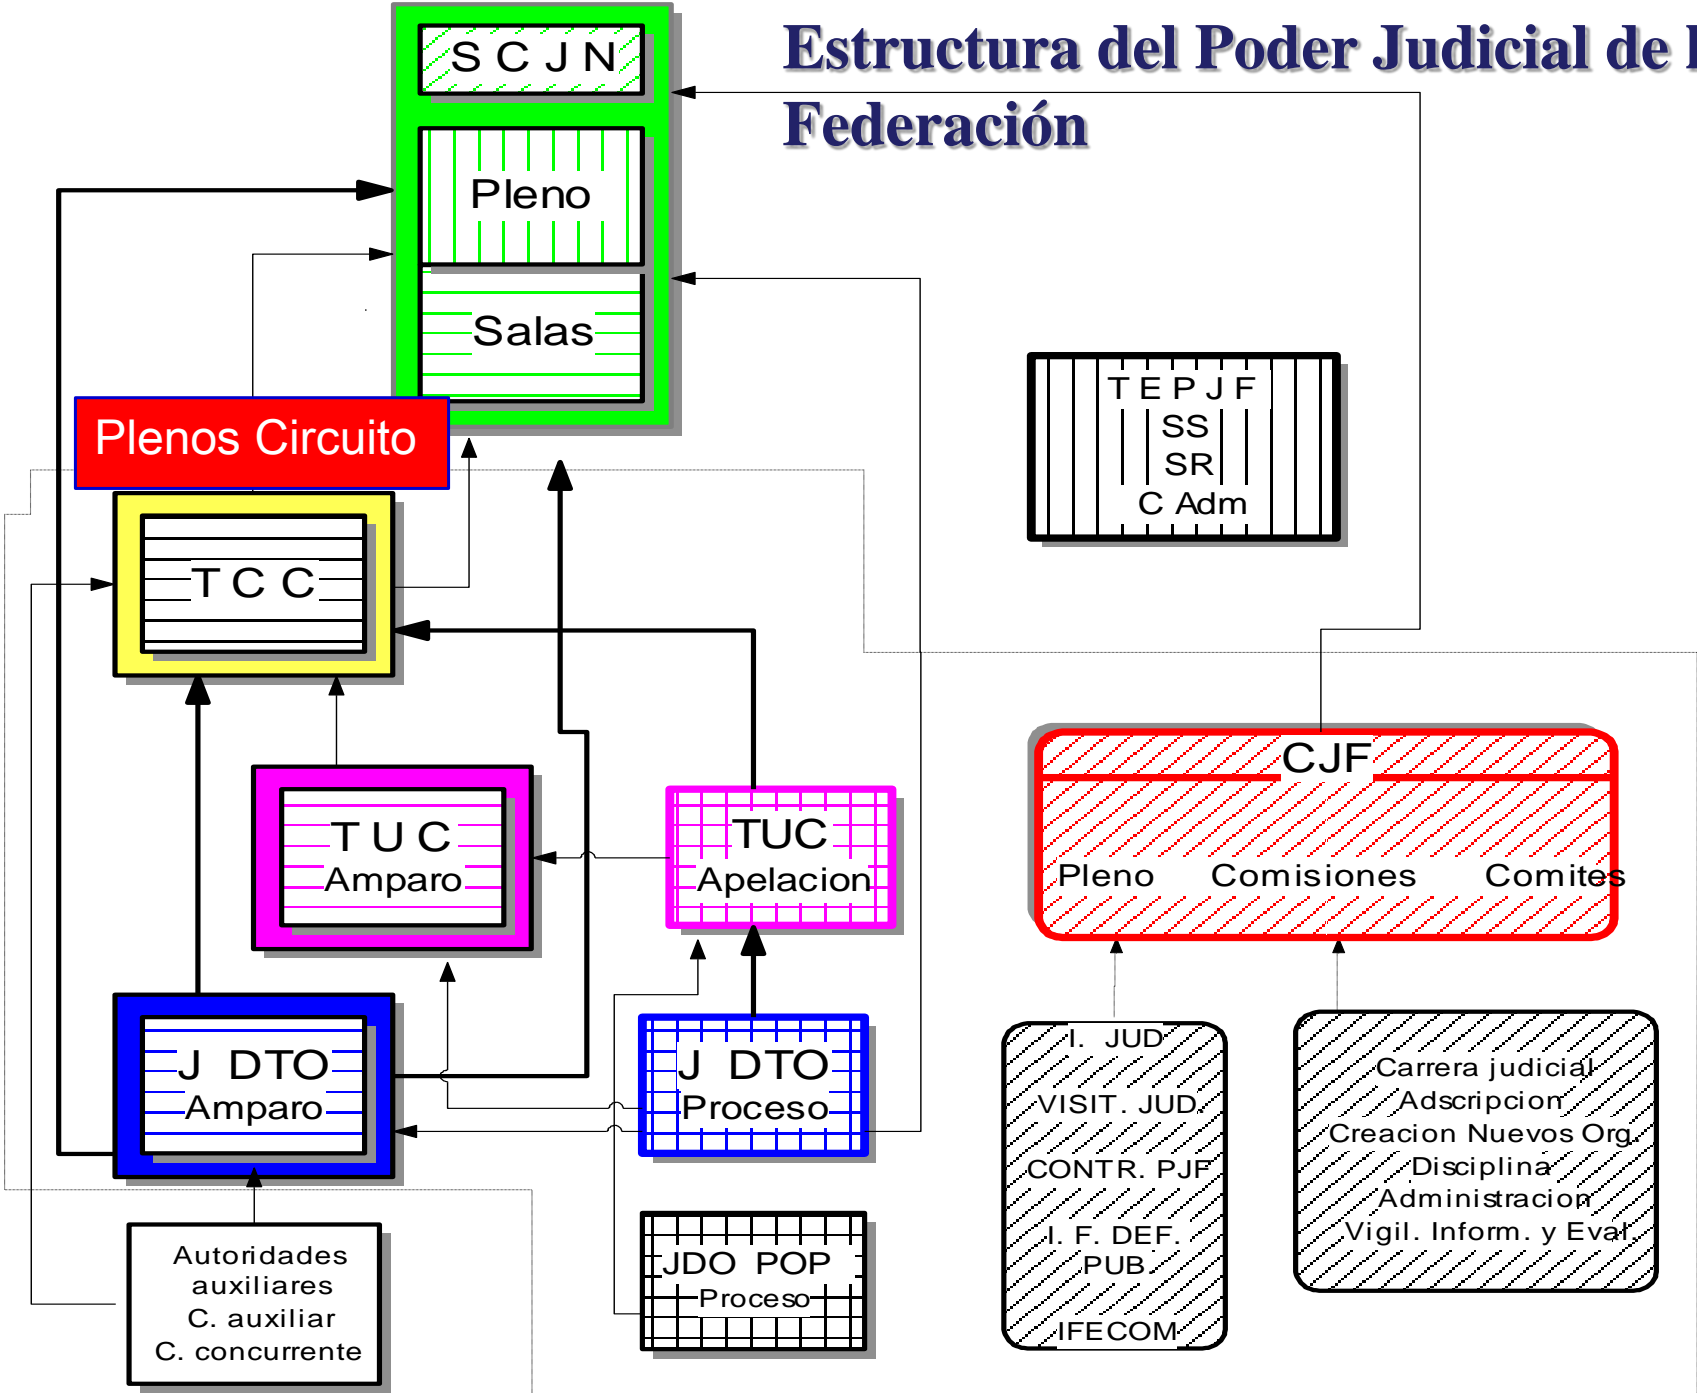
Estructura del Poder Judicial de l Federación

S C J N

Pleno

Salas

Plenos Circuito

T C C

T E P J F
SS
SR
C Adm

T U C
Amparo

TUC
Apelacion

CJF

Pleno Comisiones Comites

J DTO
Amparo

J DTO
Proceso

I. JUD
VISIT. JUD.
CONTR. PJF
I. F. DEF. PUB
IFECOM

Carrera judicial
Adscripcion
Creacion Nuevos Org.
Disciplina
Administracion
Vigil. Inform. y Eval.

JDO POP
Proceso

Autoridades auxiliares
C. auxiliar
C. concurrente